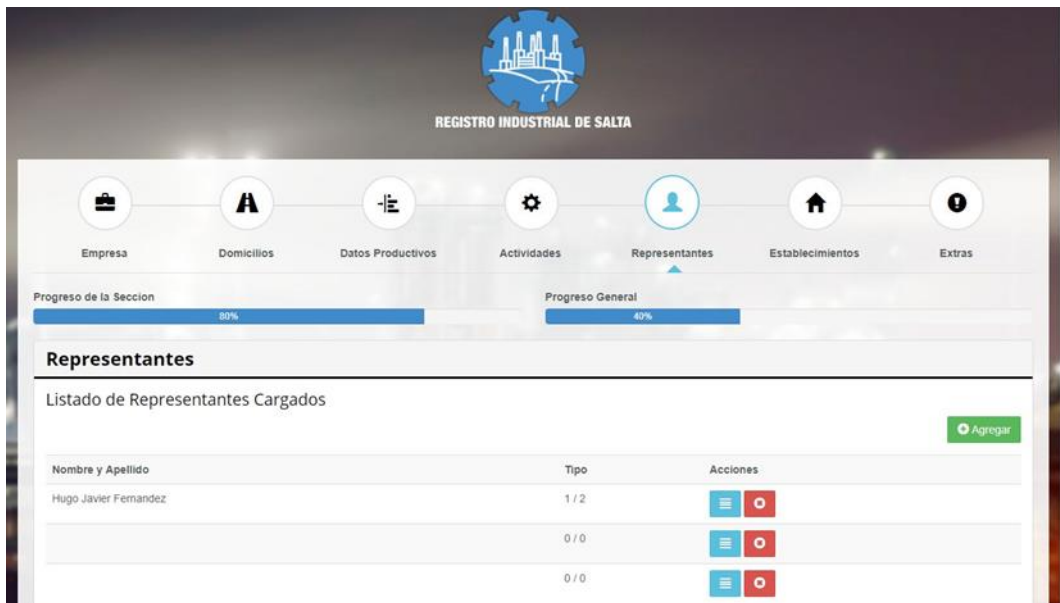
REGISTRO INDUSTRIAL DE SALTA

Empresa
Domicilios
Datos Productivos
Actividades
Representantes
Establecimientos
Extras

Progreso de la Seccion
80%
Progreso General
40%

Representantes

Listado de Representantes Cargados

Agregar

| Nombre y Apellido | Tipo | Acciones |
|---|---|---|
| Hugo Javier Fernandez | 1 / 2 | |
| | 0 / 0 | |
| | 0 / 0 | |